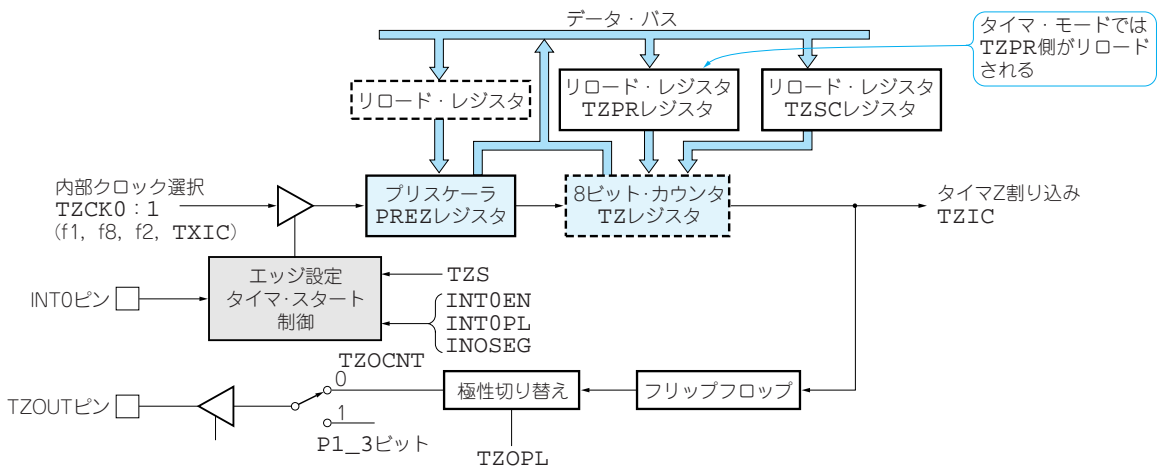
データ・バス

タイマ・モードでは TZPR側がリロードされる

リロード・レジスタ

リロード・レジスタ TZPRレジスタ

リロード・レジスタ TZSCレジスタ

内部クロック選択 TZCK0：1 （f1，f8，f2，TXIC）

プリスケーラ PREZレジスタ

8ビット・カウンタ TZレジスタ

タイマZ割り込み TZIC

INT0ピン

エッジ設定 タイマ・スタート 制御

TZS

INT0EN INT0PL INOSEG

TZOCNT

0

1

TZOUTピン

極性切り替え

フリップフロップ

P1_3ビット

TZOPL